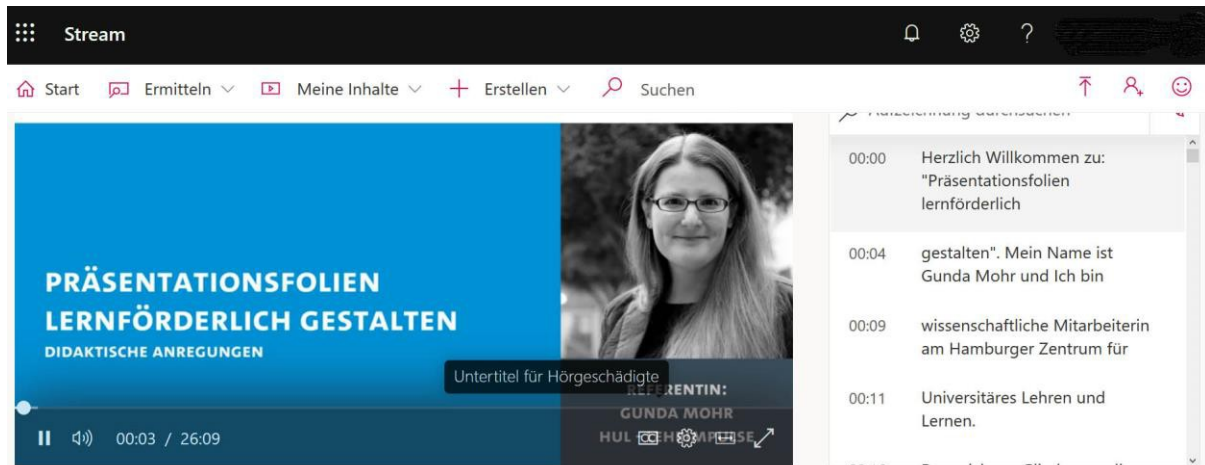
Stream

Start Ermitteln Meine Inhalte Erstellen Suchen

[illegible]

PRÄSENTATIONSFOLIEN LERNFÖRDERLICH GESTALTEN
DIDAKTISCHE ANREGUNGEN

Untertitel für Hörgeschädigte

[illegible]RENTIN:
GUNDA MOHR
HUL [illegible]

00:03 / 26:09

00:00 Herzlich Willkommen zu: "Präsentationsfolien lernförderlich

00:04 gestalten". Mein Name ist Gunda Mohr und Ich bin

00:09 wissenschaftliche Mitarbeiterin am Hamburger Zentrum für

00:11 Universitäres Lehren und Lernen.

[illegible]